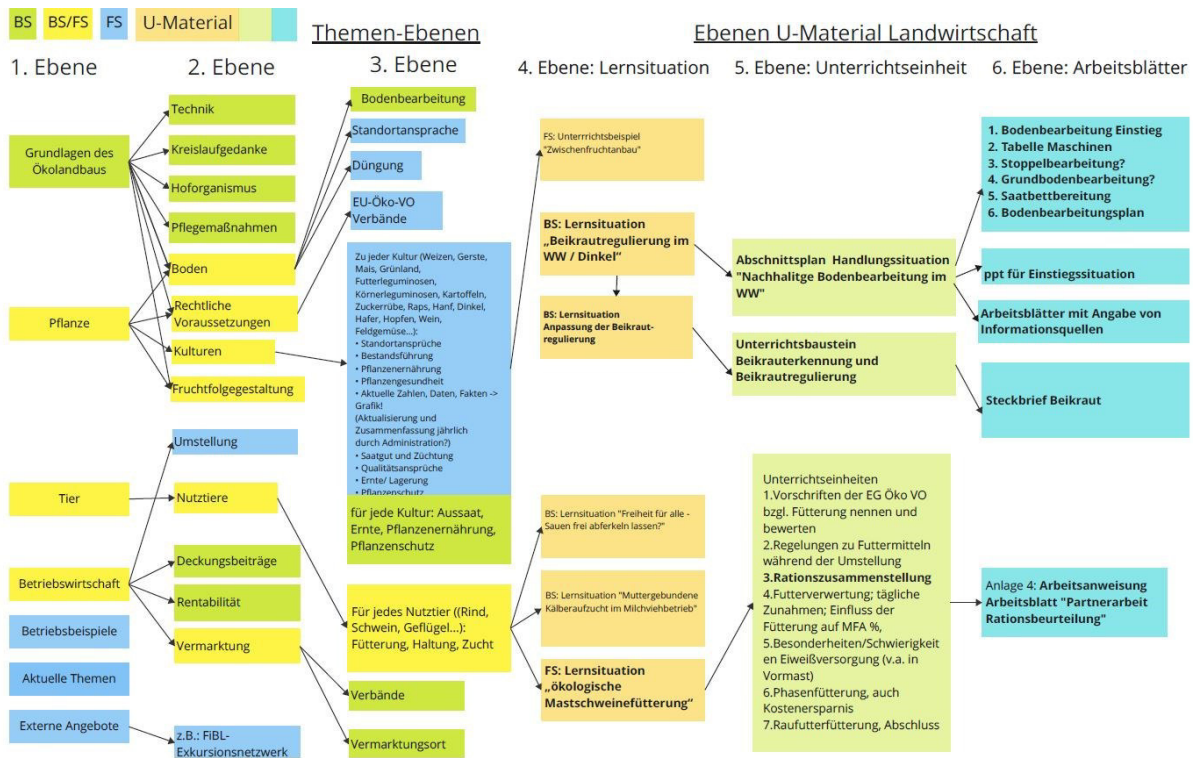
BS BS/FS FS U-Material

Themen-Ebenen

Ebenen U-Material Landwirtschaft

1. Ebene 2. Ebene 3. Ebene 4. Ebene: Lernsituation 5. Ebene: Unterrichtseinheit 6. Ebene: Arbeitsblätter

Grundlagen des Ökolandbaus

Pflanze

Tier

Betriebswirtschaft

Betriebsbeispiele

Aktuelle Themen

Externe Angebote

Technik

Kreislaufgedanke

Hoforganismus

Pflegemaßnahmen

Boden

Rechtliche Voraussetzungen

Kulturen

Fruchtfolgegestaltung

Umstellung

Nutztiere

Deckungsbeiträge

Rentabilität

Vermarktung

z.B.: FiBL-Exkursionsnetzwerk

Bodenbearbeitung

Standortansprache

Düngung

EU-Öko-VO Verbände

Zu jeder Kultur (Weizen, Gerste, Mais, Grünland, Futterleguminosen, Körnerleguminosen, Kartoffeln, Zuckerrübe, Raps, Hanf, Dinkel, Hafer, Hopfen, Wein, Feldgemüse...):
• Standortansprüche
• Bestandsführung
• Pflanzenernährung
• Pflanzengesundheit
• Aktuelle Zahlen, Daten, Fakten -> Grafik! (Aktualisierung und Zusammenfassung jährlich durch Administration?)
• Saatgut und Züchtung
• Qualitätsansprüche
• Ernte/ Lagerung
• Pflanzenschutz

für jede Kultur: Aussaat, Ernte, Pflanzenernährung, Pflanzenschutz

Für jedes Nutztier ((Rind, Schwein, Geflügel...): Fütterung, Haltung, Zucht

Verbände

Vermarktungsort

FS: Unterrrichtsbeispiel "Zwischenfruchtanbau"

BS: Lernsituation „Beikrautregulierung im WW / Dinkel"

BS: Lernsituation Anpassung der Beikraut-regulierung

BS: Lernsituation "Freiheit für alle - Sauen frei abferkeln lassen?"

BS: Lernsituation "Muttergebundene Kälberaufzucht im Milchviehbetrieb"

FS: Lernsituation „ökologische Mastschweinefütterung"

Abschnittsplan Handlungssituation "Nachhaltige Bodenbearbeitung im WW"

Unterrichtsbaustein Beikrauterkennung und Beikrautregulierung

Unterrichtseinheiten
1.Vorschriften der EG Öko VO bzgl. Fütterung nennen und bewerten
2.Regelungen zu Futtermitteln während der Umstellung
3.Rationszusammenstellung
4.Futterverwertung; tägliche Zunahmen; Einfluss der Fütterung auf MFA %,
5.Besonderheiten/Schwierigkeiten Eiweißversorgung (v.a. in Vormast)
6.Phasenfütterung, auch Kostenersparnis
7.Raufutterfütterung, Abschluss

1. Bodenbearbeitung Einstieg
2. Tabelle Maschinen
3. Stoppelbearbeitung?
4. Grundbodenbearbeitung?
5. Saatbettbereitung
6. Bodenbearbeitungsplan

ppt für Einstiegssituation

Arbeitsblätter mit Angabe von Informationsquellen

Steckbrief Beikraut

Anlage 4: Arbeitsanweisung Arbeitsblatt "Partnerarbeit Rationsbeurteilung"